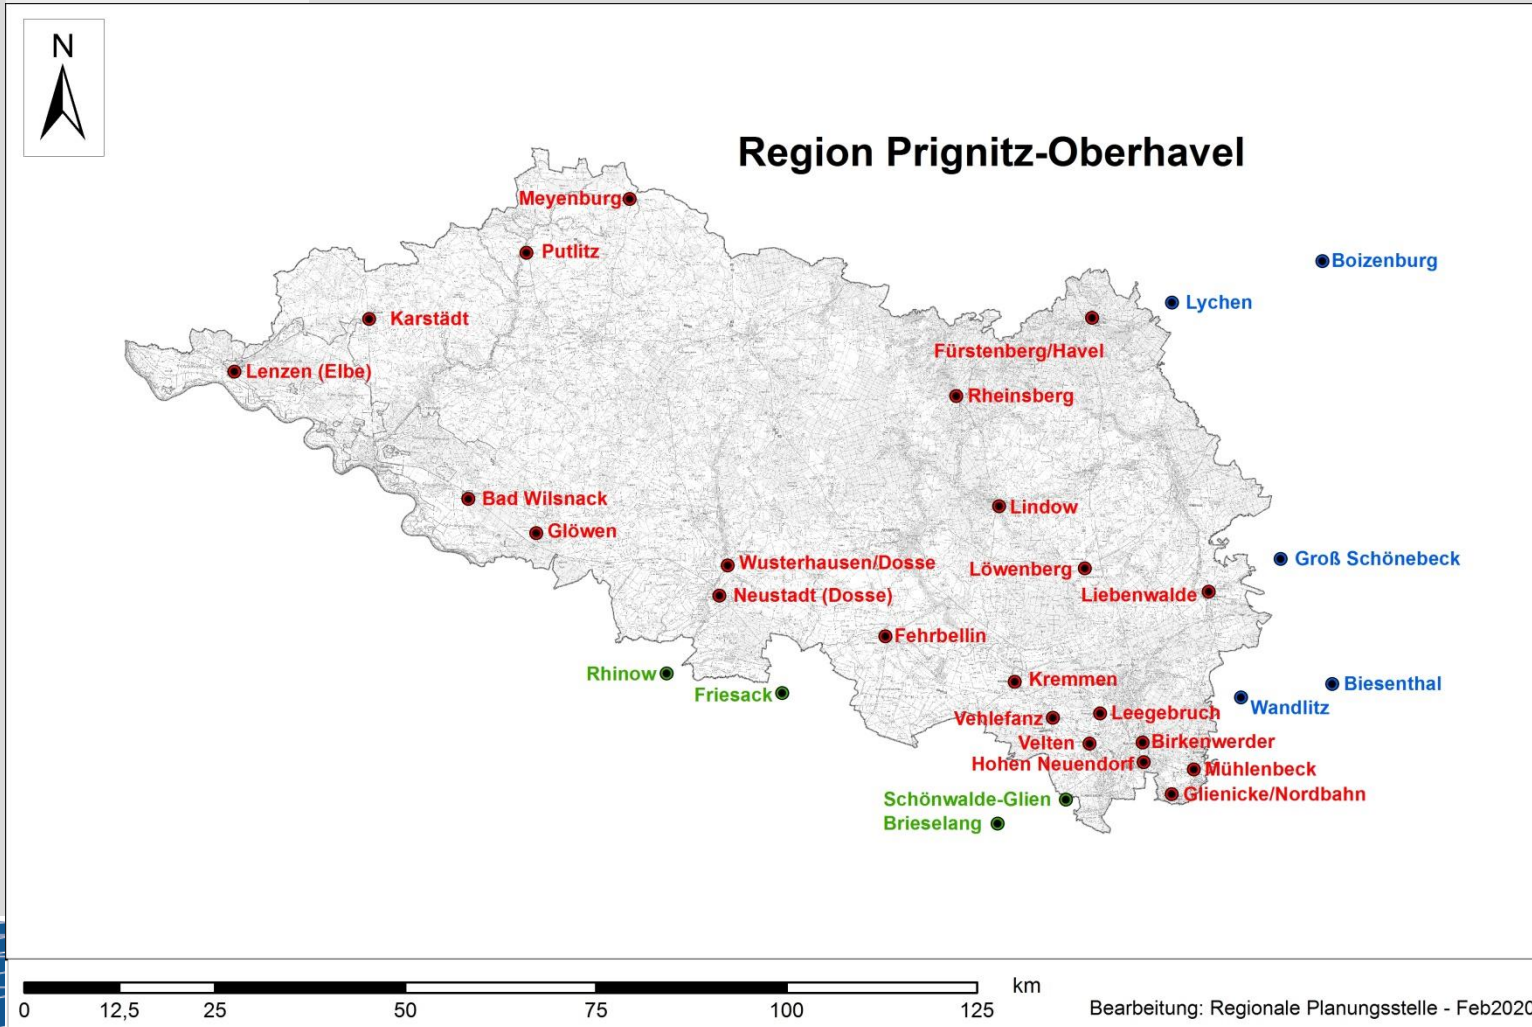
N

Region Prignitz-Oberhavel

Meyenburg
Putlitz
Karstädt
Lenzen (Elbe)
Boizenburg
Lychen
Fürstenberg/Havel
Rheinsberg
Bad Wilsnack
Glöwen
Lindow
Wusterhausen/Dosse
Löwenberg
Groß Schönebeck
Neustadt (Dosse)
Liebenwalde
Fehrbellin
Rhinow
Friesack
Kremmen
Biesenthal
Wandlitz
Vehlefanz
Leegebruch
Velten
Birkenwerder
Hohen Neuendorf
Mühlenbeck
Glienicke/Nordbahn
Schönwalde-Glien
Brieselang

0 12,5 25 50 75 100 125 km

Bearbeitung: Regionale Planungsstelle - Feb2020